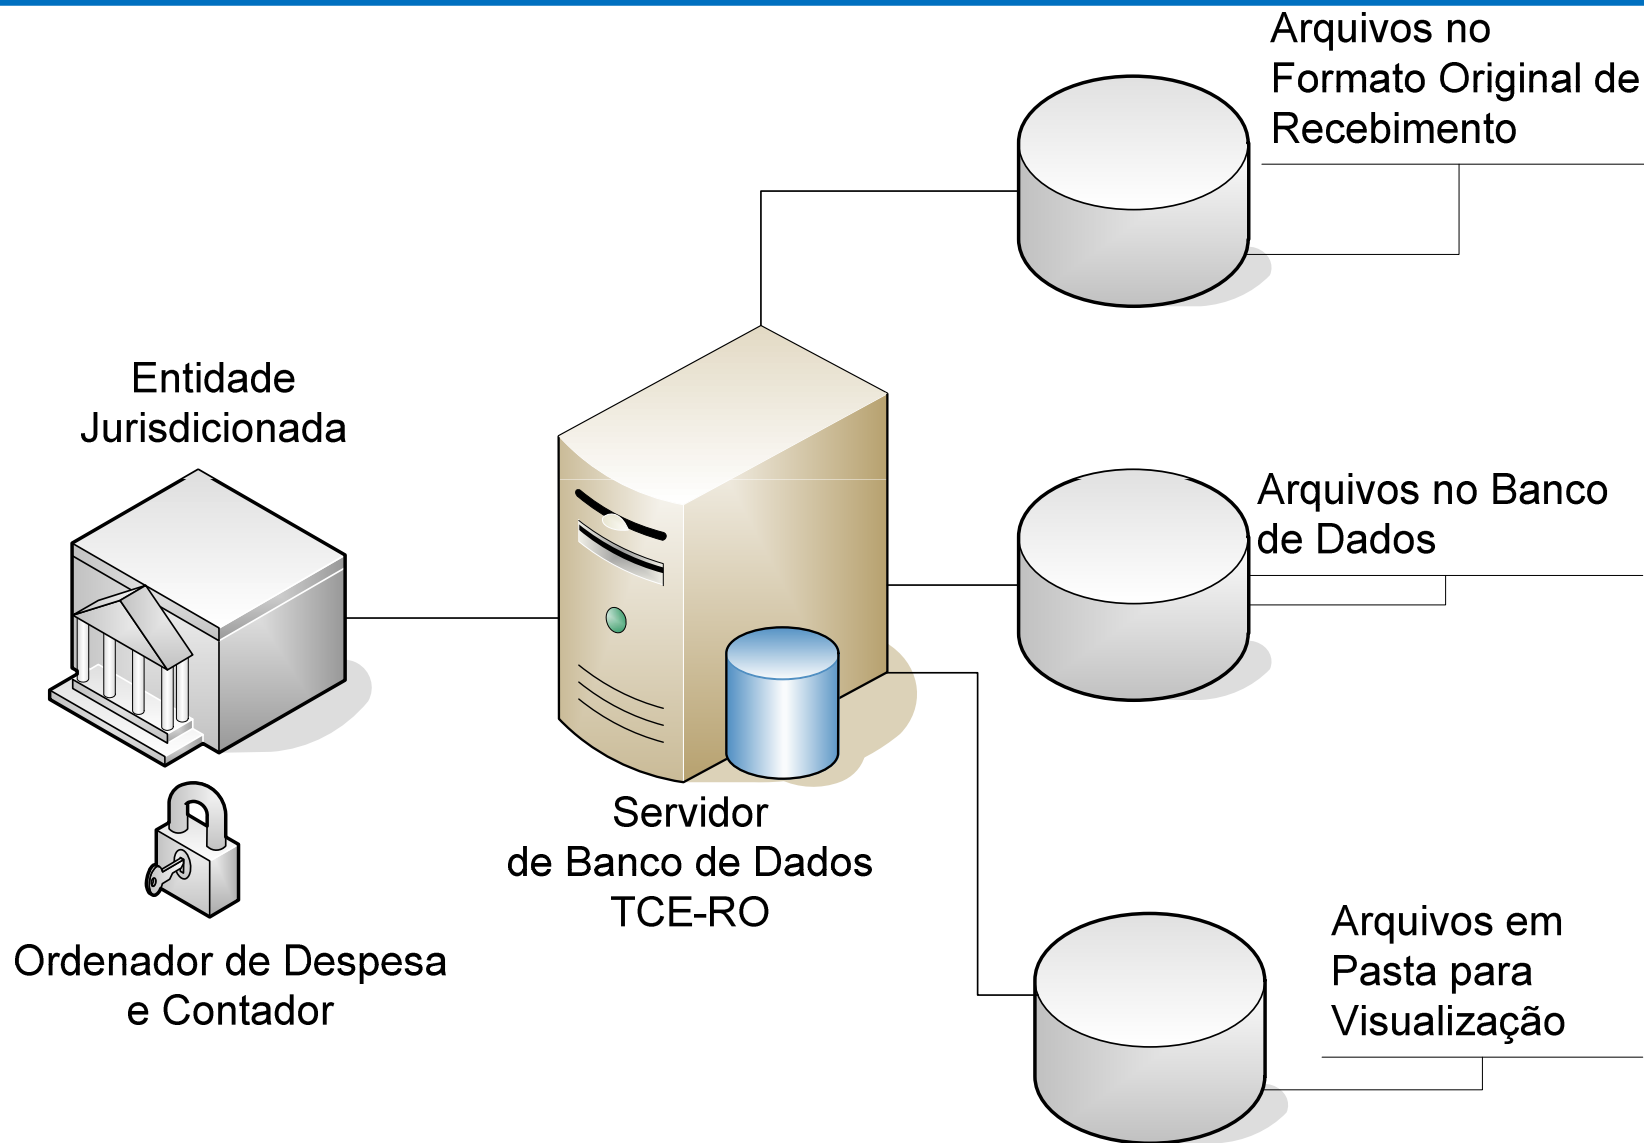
Arquivos no Formato Original de Recebimento

Entidade Jurisdicionada

Arquivos no Banco de Dados

Servidor de Banco de Dados TCE-RO

Arquivos em Pasta para Visualização

Ordenador de Despesa e Contador